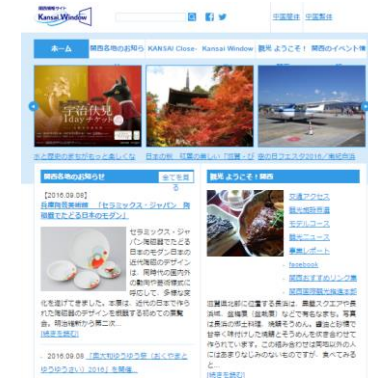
関西情報発信サイト
Kansai Window

中国簡体 中国繁体

ホーム 関西各地のお知らせ KANSAI Close-Kansai Window 観光 ようこそ！関西 関西のイベント情

宇治伏見 1Dayチケット

日本の歴史と文化をゆっくりと楽しむな 日本の秋・紅葉の美しい「京都・奈 堺の日フェス2016／南紀白浜

関西各地のお知らせ 全てを見る

［2016.09.09］
日本陶芸美術館「セラミックス・ジャパン 陶磁器でたどる日本のモダン」

セラミックス・ジャパン陶磁器でたどる日本のモダン日本の近代陶磁のデザインは、同時代の国内外の動向や芸術様式に呼応して、多様な変化を遂げてきました。本展は、近代の日本で作られた陶磁器のデザインを概観する初めての展覧会。明治維新から第二次…
[続きを読む]

2016.09.09 「奥大和ゆうゆう祭（おくやまとゆうゆうまつり）2016」を開催

観光 ようこそ！関西

交通アクセス
観光地検索
モデルコース
観光ニュース
季節ニュース
facebook
関西おすすめリンク集
関西観光情報提供

滋賀県北部に位置する長浜は、黒壁スクエアや長浜城、盆梅展（盆栽展）などで有名な街です。写真は長浜の郷土料理、焼鯖そうめん。醤油と砂糖で甘辛く味付けした焼鯖とそうめんを炊き合わせて作られています。この組み合わせは長浜以外の人にはあまりなじみのないものですが、食べてみると…
[続きを読む]